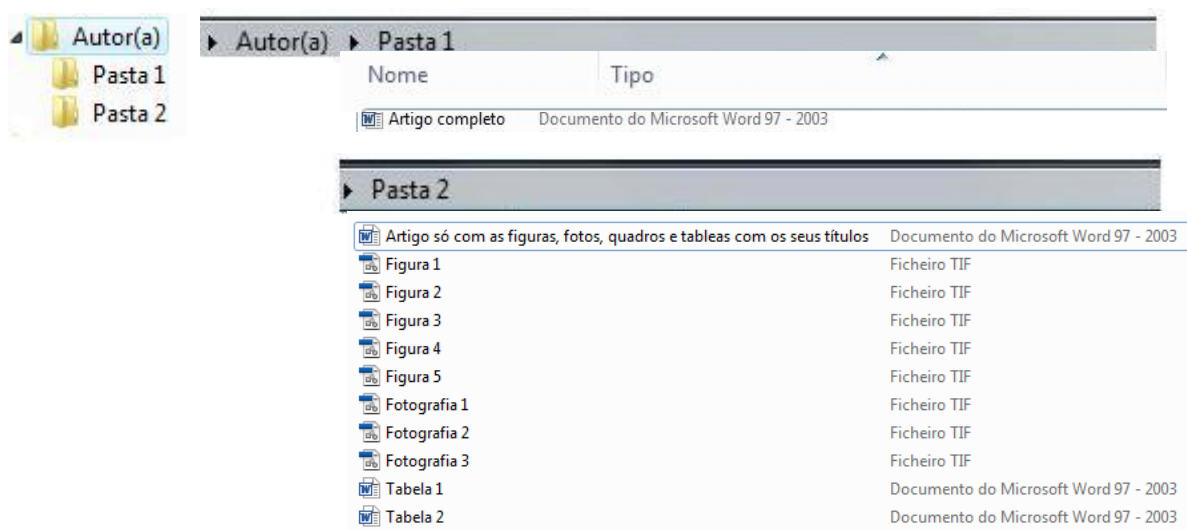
Autor(a)
Pasta 1
Pasta 2

Autor(a) ▸ Pasta 1

| Nome | Tipo |
|---|---|
| Artigo completo | Documento do Microsoft Word 97 - 2003 |

Pasta 2

| | |
|---|---|
| Artigo só com as figuras, fotos, quadros e tableas com os seus títulos | Documento do Microsoft Word 97 - 2003 |
| Figura 1 | Ficheiro TIF |
| Figura 2 | Ficheiro TIF |
| Figura 3 | Ficheiro TIF |
| Figura 4 | Ficheiro TIF |
| Figura 5 | Ficheiro TIF |
| Fotografia 1 | Ficheiro TIF |
| Fotografia 2 | Ficheiro TIF |
| Fotografia 3 | Ficheiro TIF |
| Tabela 1 | Documento do Microsoft Word 97 - 2003 |
| Tabela 2 | Documento do Microsoft Word 97 - 2003 |